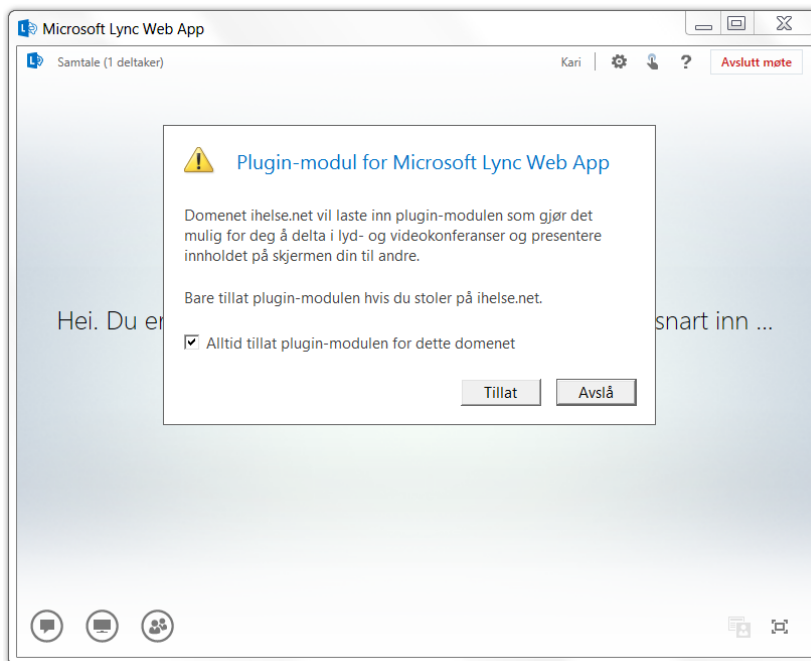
Microsoft Lync Web App

Samtale (1 deltaker)

Kari

?

Avslutt møte

Plugin-modul for Microsoft Lync Web App

Domenet ihelse.net vil laste inn plugin-modulen som gjør det mulig for deg å delta i lyd- og videokonferanser og presentere innholdet på skjermen din til andre.

Bare tillat plugin-modulen hvis du stoler på ihelse.net.

Alltid tillat plugin-modulen for dette domenet

Tillat

Avslå

Hei. Du er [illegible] snart inn ...